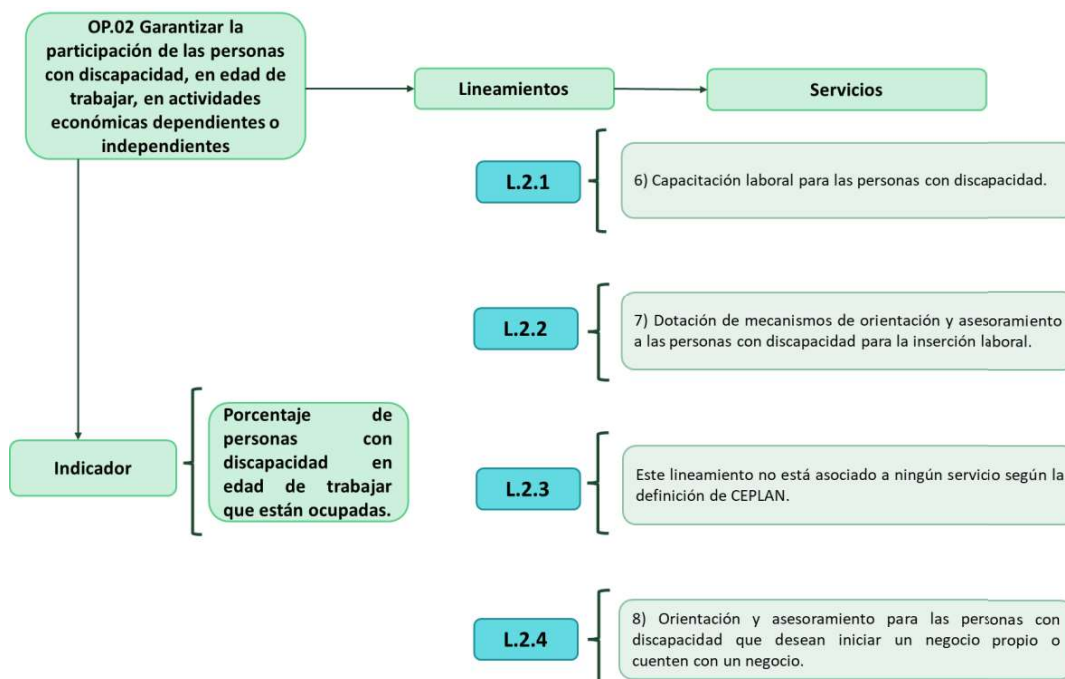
OP.02 Garantizar la participación de las personas con discapacidad, en edad de trabajar, en actividades económicas dependientes o independientes

Lineamientos

Servicios

L.2.1

6) Capacitación laboral para las personas con discapacidad.

L.2.2

7) Dotación de mecanismos de orientación y asesoramiento a las personas con discapacidad para la inserción laboral.

Indicador

Porcentaje de personas con discapacidad en edad de trabajar que están ocupadas.

L.2.3

Este lineamiento no está asociado a ningún servicio según la definición de CEPLAN.

L.2.4

8) Orientación y asesoramiento para las personas con discapacidad que desean iniciar un negocio propio o cuenten con un negocio.